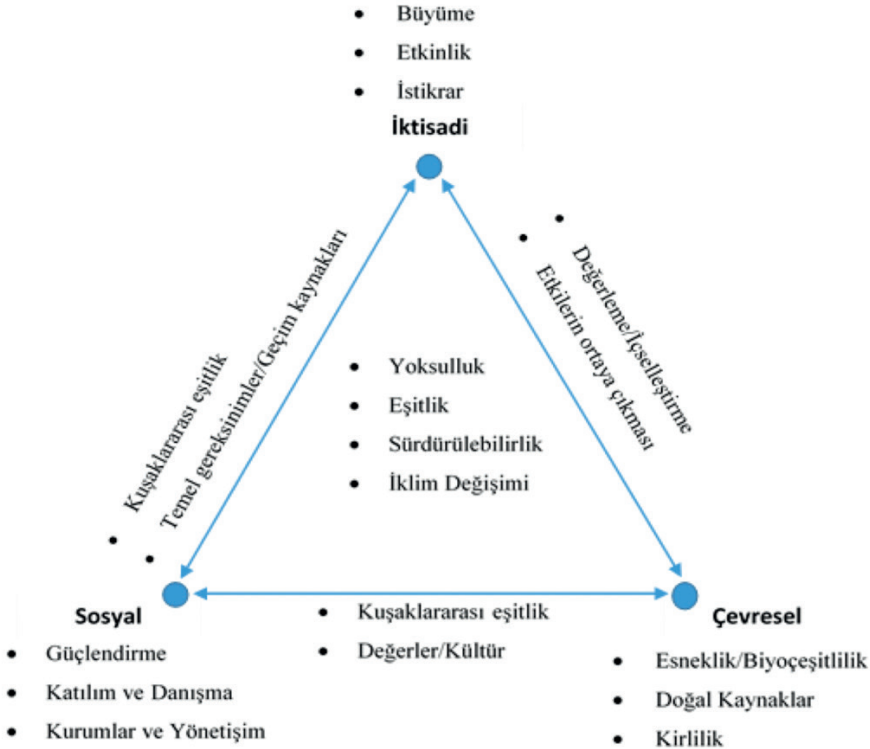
• Büyüme
• Etkinlik
• İstikrar
İktisadi

• Kuşaklararası eşitlik
• Temel gereksinimler/Geçim kaynakları

• Değerleme/İçselleştirme
• Etkilerin ortaya çıkması

• Yoksulluk
• Eşitlik
• Sürdürülebilirlik
• İklim Değişimi

Sosyal
• Güçlendirme
• Katılım ve Danışma
• Kurumlar ve Yönetişim

• Kuşaklararası eşitlik
• Değerler/Kültür

Çevresel
• Esneklik/Biyoçeşitlilik
• Doğal Kaynaklar
• Kirlilik